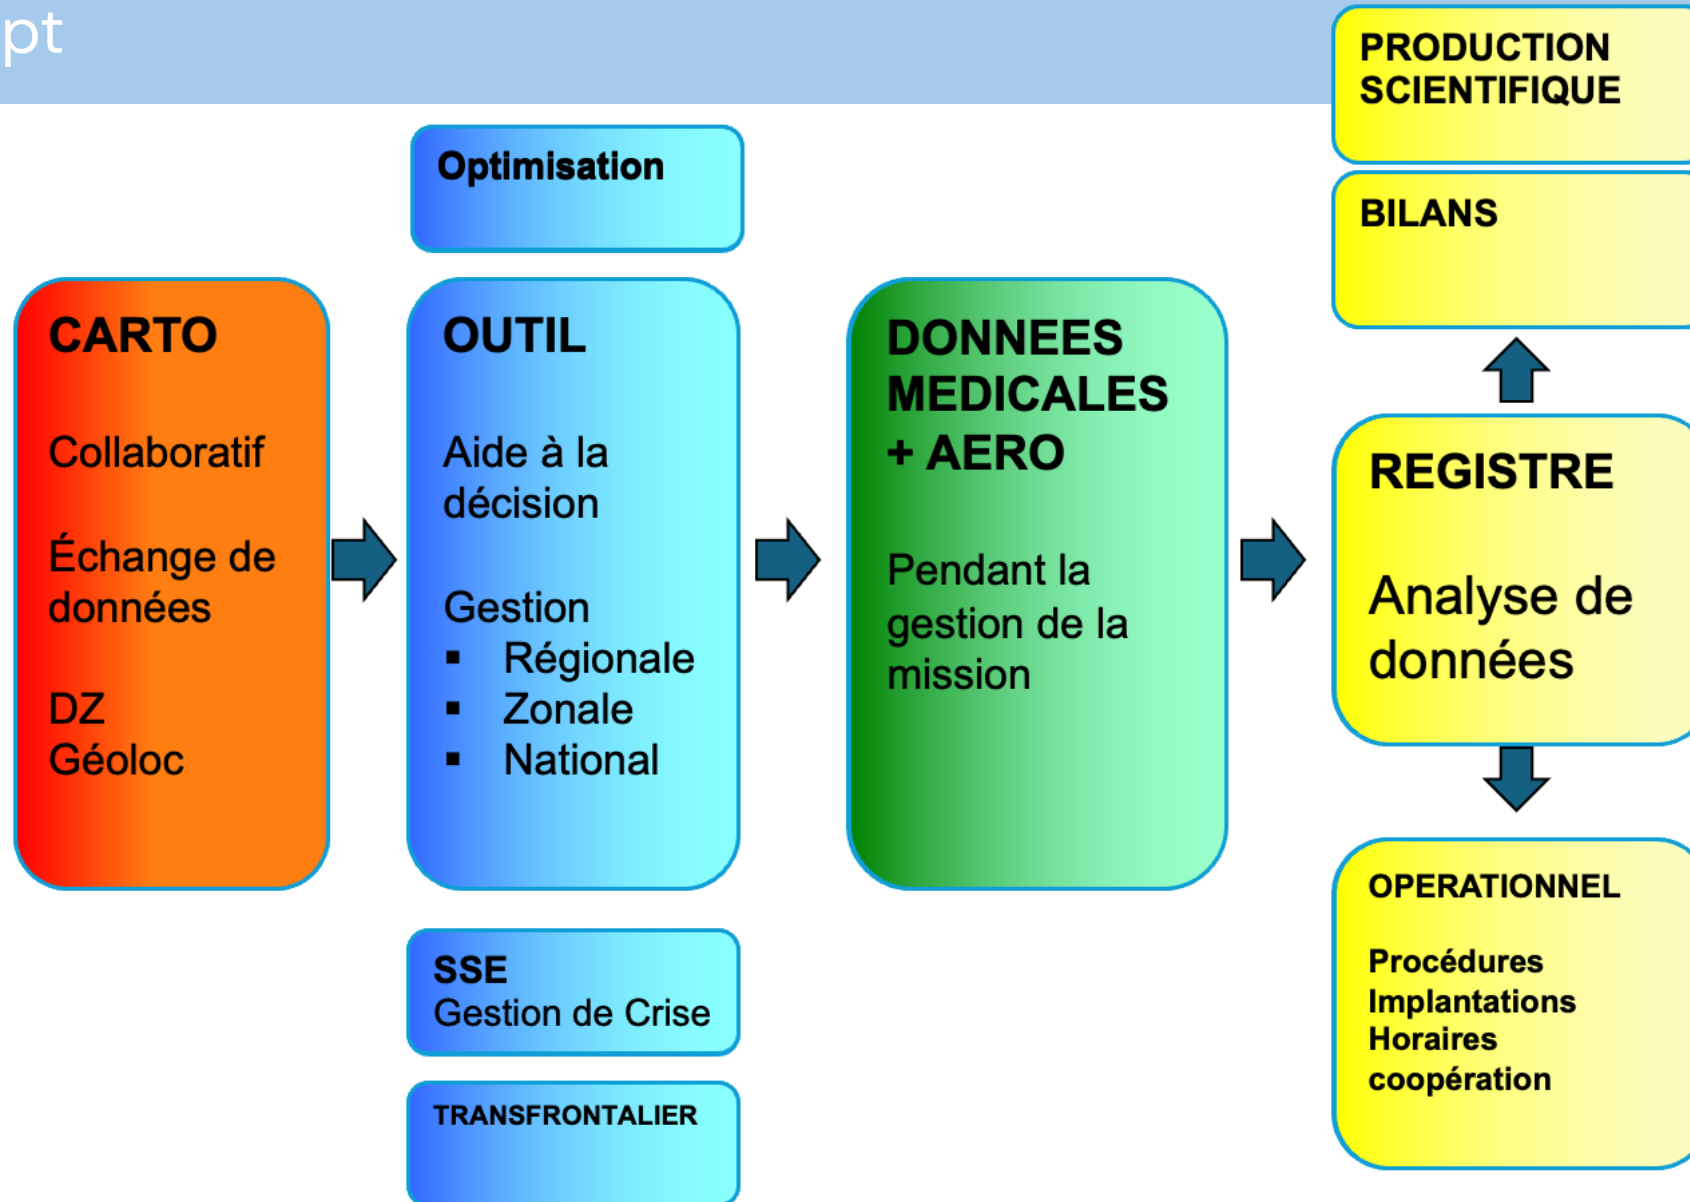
pt

Optimisation

CARTO

Collaboratif

Échange de données

DZ
Géoloc

OUTIL

Aide à la décision

Gestion
▪ Régionale
▪ Zonale
▪ National

SSE
Gestion de Crise

TRANSFRONTALIER

DONNEES MEDICALES + AERO

Pendant la gestion de la mission

PRODUCTION SCIENTIFIQUE

BILANS

REGISTRE

Analyse de données

OPERATIONNEL

Procédures
Implantations
Horaires
coopération